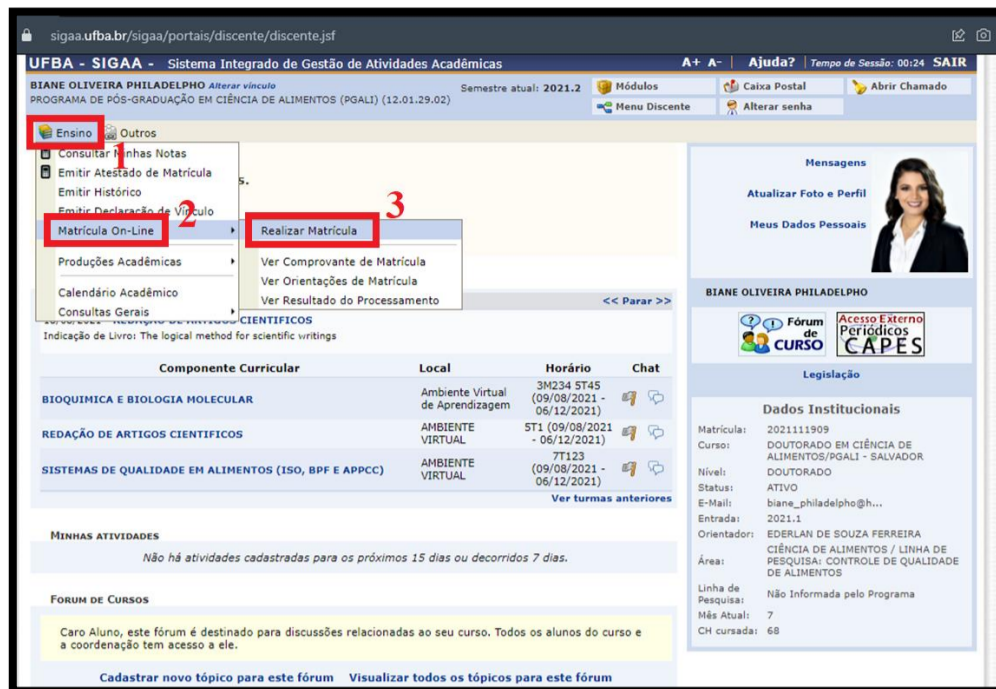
sigaa.ufba.br/sigaa/portais/discente/discente.jsf

UFBA - SIGAA - Sistema Integrado de Gestão de Atividades Acadêmicas
A+ A- | Ajuda? | Tempo de Sessão: 00:24 SAIR

BIANE OLIVEIRA PHILADELPHO Alterar vínculo
PROGRAMA DE PÓS-GRADUAÇÃO EM CIÊNCIA DE ALIMENTOS (PGALI) (12.01.29.02)
Semestre atual: 2021.2
Módulos
Caixa Postal
Abrir Chamado
Menu Discente
Alterar senha

Ensino
Outros

Consultar Minhas Notas
Emitir Atestado de Matrícula
Emitir Histórico
Emitir Declaração de Vínculo
Matrícula On-Line
Produções Acadêmicas
Calendário Acadêmico
Consultas Gerais

1
2
3

Realizar Matrícula
Ver Comprovante de Matrícula
Ver Orientações de Matrícula
Ver Resultado do Processamento

s.

<< Parar >>

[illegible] REDAÇÃO DE ARTIGOS CIENTIFICOS
Indicação de Livro: The logical method for scientific writings

| Componente Curricular | Local | Horário | Chat |
|---|---|---|---|
| BIOQUIMICA E BIOLOGIA MOLECULAR | Ambiente Virtual de Aprendizagem | 3M234 5T45 (09/08/2021 - 06/12/2021) | |
| REDAÇÃO DE ARTIGOS CIENTIFICOS | AMBIENTE VIRTUAL | 5T1 (09/08/2021 - 06/12/2021) | |
| SISTEMAS DE QUALIDADE EM ALIMENTOS (ISO, BPF E APPCC) | AMBIENTE VIRTUAL | 7T123 (09/08/2021 - 06/12/2021) | |

Ver turmas anteriores

MINHAS ATIVIDADES
Não há atividades cadastradas para os próximos 15 dias ou decorridos 7 dias.

FORUM DE CURSOS
Caro Aluno, este fórum é destinado para discussões relacionadas ao seu curso. Todos os alunos do curso e a coordenação tem acesso a ele.

Cadastrar novo tópico para este fórum
Visualizar todos os tópicos para este fórum

Mensagens
Atualizar Foto e Perfil
Meus Dados Pessoais

BIANE OLIVEIRA PHILADELPHO

Fórum de CURSO
Acesso Externo Periódicos CAPES

Legislação

Dados Institucionais
Matrícula: 2021111909
Curso: DOUTORADO EM CIÊNCIA DE ALIMENTOS/PGALI - SALVADOR
Nível: DOUTORADO
Status: ATIVO
E-Mail: biane_philadelpho@h...
Entrada: 2021.1
Orientador: EDERLAN DE SOUZA FERREIRA
Área: CIÊNCIA DE ALIMENTOS / LINHA DE PESQUISA: CONTROLE DE QUALIDADE DE ALIMENTOS
Linha de Pesquisa: Não Informada pelo Programa
Mês Atual: 7
CH cursada: 68